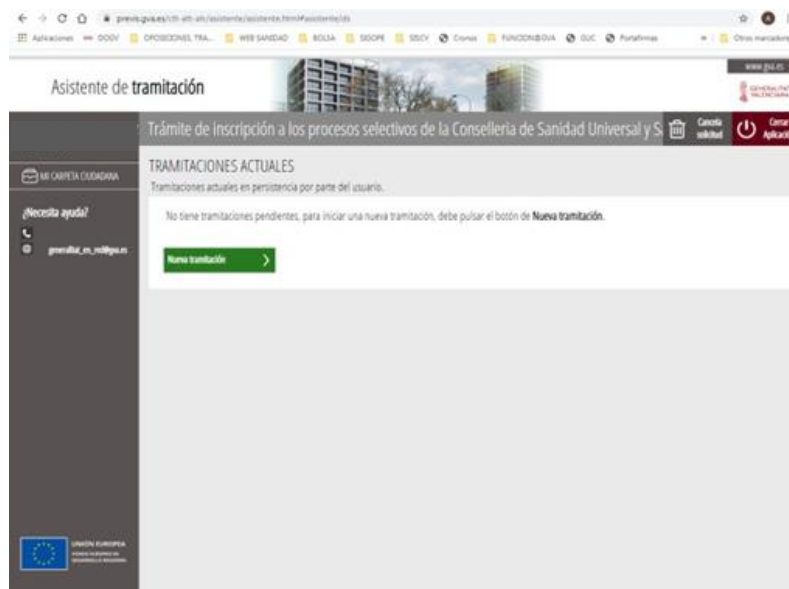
previs.gva.es/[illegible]/asistente/asistente.html#asistente/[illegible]

Aplicaciones DOGV OPOSICIONES TRA... WEB SANIDAD BOLSA SIEOPE SISCV Cronos FUNCIONBOVA GUC Portafirmas Otros marcadores

Asistente de tramitación

www.gva.es

GENERALITAT VALENCIANA

Trámite de inscripción a los procesos selectivos de la Conselleria de Sanidad Universal y S

Cancelar solicitud

Cerrar Aplicación

MI CARPETA CIUDADANA

¿Necesita ayuda?

generalitat_en_red@gva.es

TRAMITACIONES ACTUALES

Tramitaciones actuales en persistencia por parte del usuario.

No tiene tramitaciones pendientes, para iniciar una nueva tramitación, debe pulsar el botón de Nueva tramitación.

Nueva tramitación

UNIÓN EUROPEA
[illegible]